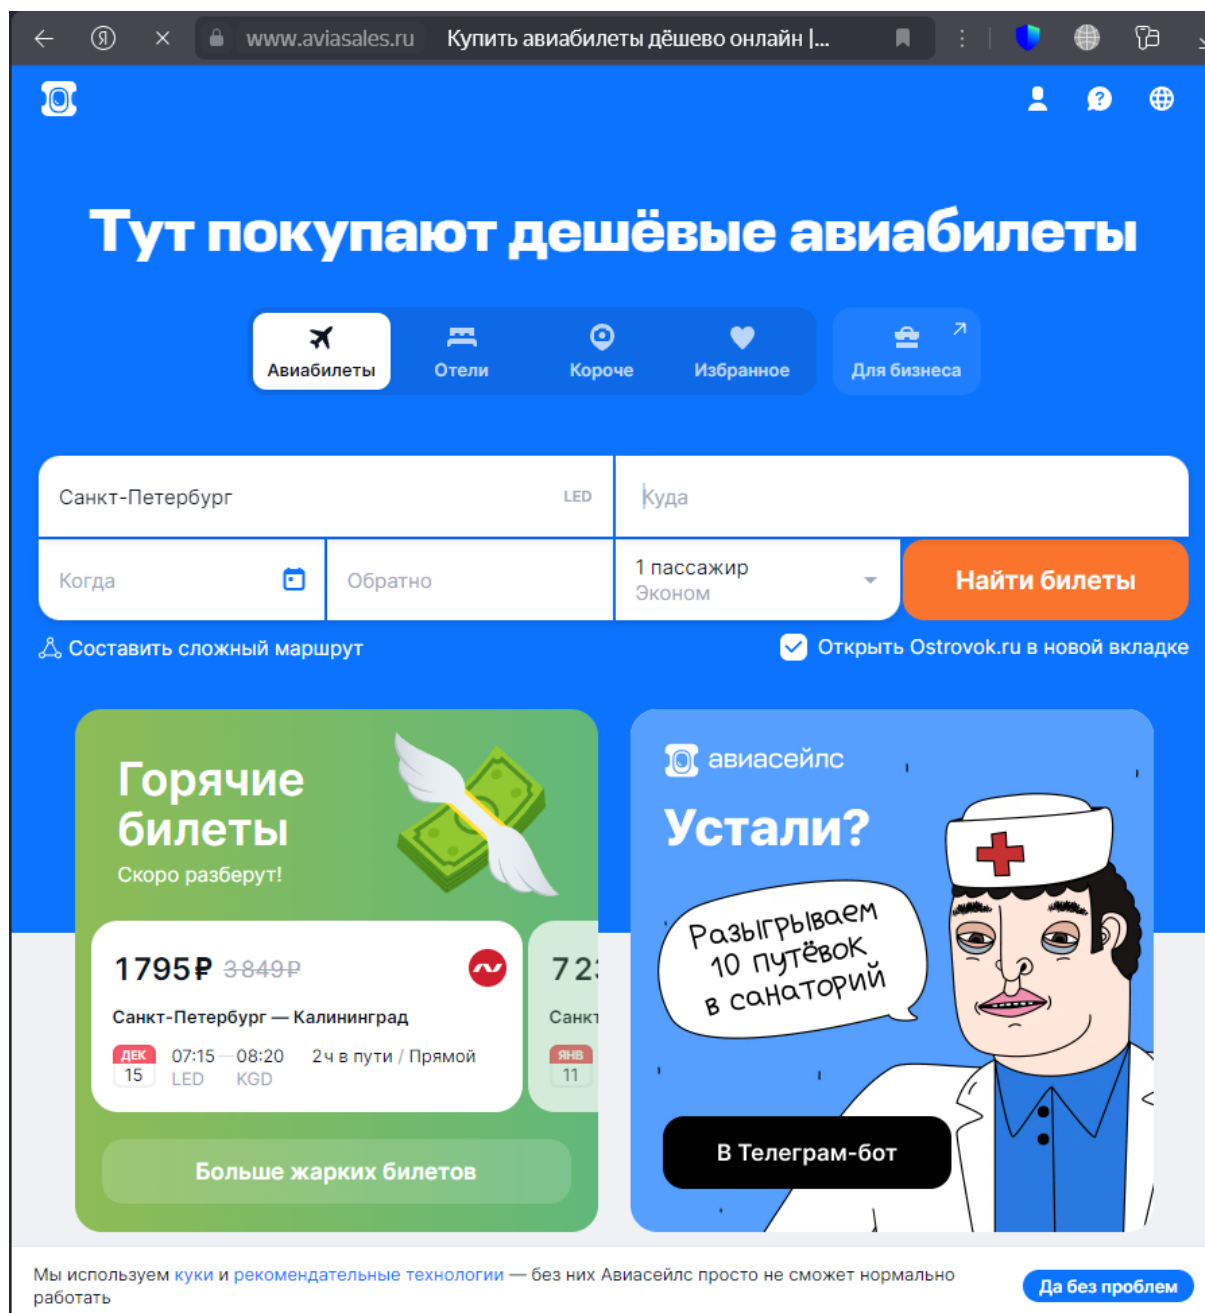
www.aviasales.ru Купить авиабилеты дёшево онлайн |...

Тут покупают дешёвые авиабилеты

Авиабилеты
Отели
Короче
Избранное
Для бизнеса

Санкт-Петербург LED
Куда
Когда
Обратно
1 пассажир
Эконом
Найти билеты

Составить сложный маршрут
Открыть Ostrovok.ru в новой вкладке

Горячие билеты
Скоро разберут!

1795 ₽ 3849 ₽
Санкт-Петербург — Калининград
ДЕК 15 07:15 — 08:20 2ч в пути / Прямой
LED KGD

72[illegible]
Санкт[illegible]
ЯНВ 11

Больше жарких билетов

авиасейлс
Устали?
Разыгрываем 10 путёвок в санаторий
В Телеграм-бот

Мы используем куки и рекомендательные технологии — без них Авиасейлс просто не сможет нормально работать
Да без проблем